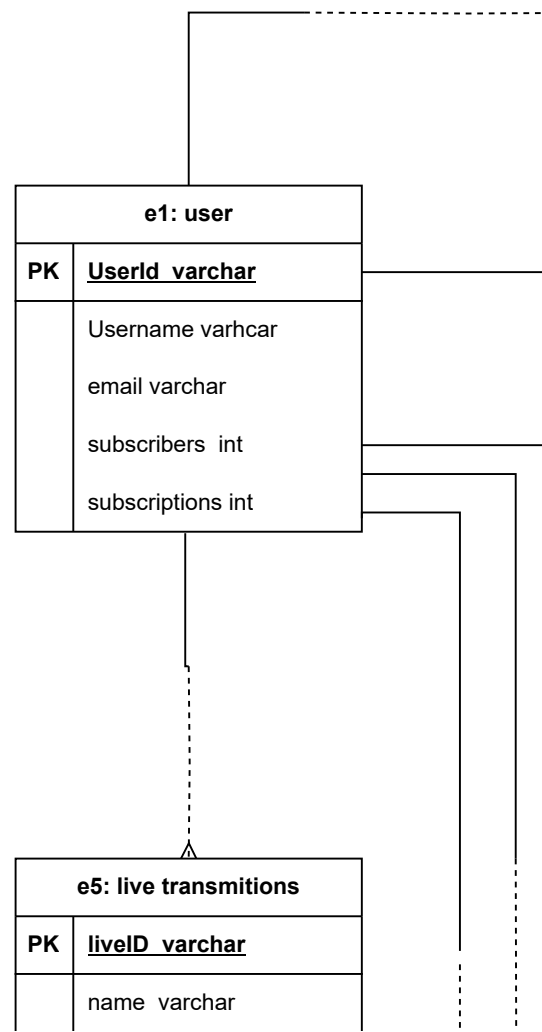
e1: user

| PK | UserId varchar |
|---|---|
| | Username varhcar |
| | email varchar |
| | subscribers int |
| | subscriptions int |

e5: live transmitions

| PK | liveID varchar |
|---|---|
| | name varchar |